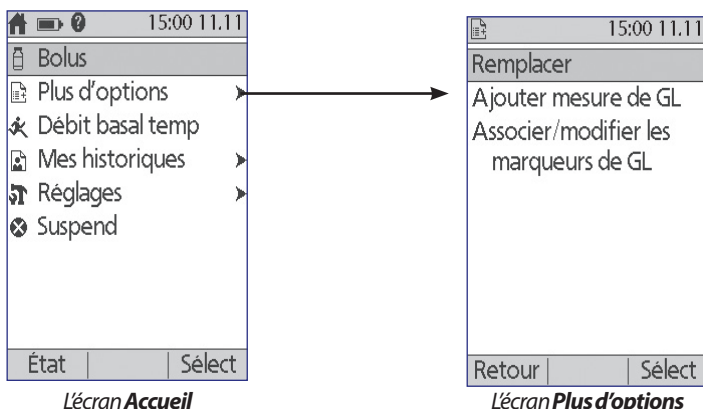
15:00 11.11
Bolus
Plus d'options
Débit basal temp
Mes historiques
Réglages
Suspend
État | Sélect
L'écran **Accueil**

15:00 11.11
Remplacer
Ajouter mesure de GL
Associer/modifier les marqueurs de GL
Retour | Sélect
L'écran **Plus d'options**